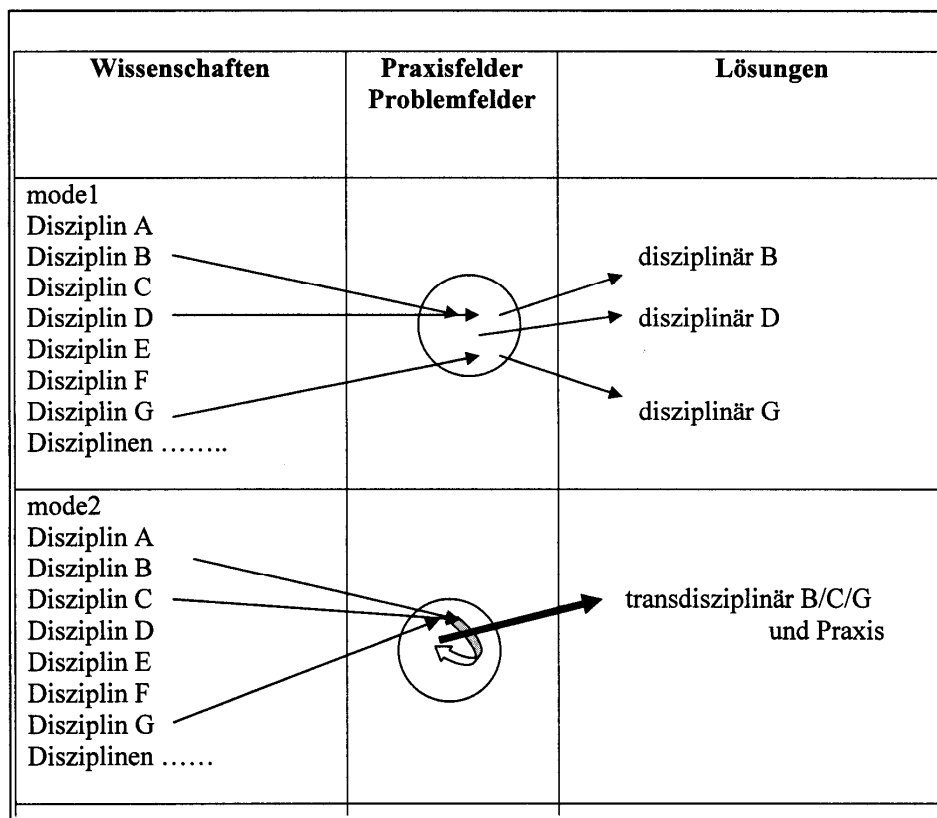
| Wissenschaften | Praxisfelder Problemfelder | Lösungen |
|---|---|---|
| mode1<br>Disziplin A<br>Disziplin B<br>Disziplin C<br>Disziplin D<br>Disziplin E<br>Disziplin F<br>Disziplin G<br>Disziplinen …….. | | disziplinär B<br>disziplinär D<br>disziplinär G |
| mode2<br>Disziplin A<br>Disziplin B<br>Disziplin C<br>Disziplin D<br>Disziplin E<br>Disziplin F<br>Disziplin G<br>Disziplinen …… | | transdisziplinär B/C/G und Praxis |